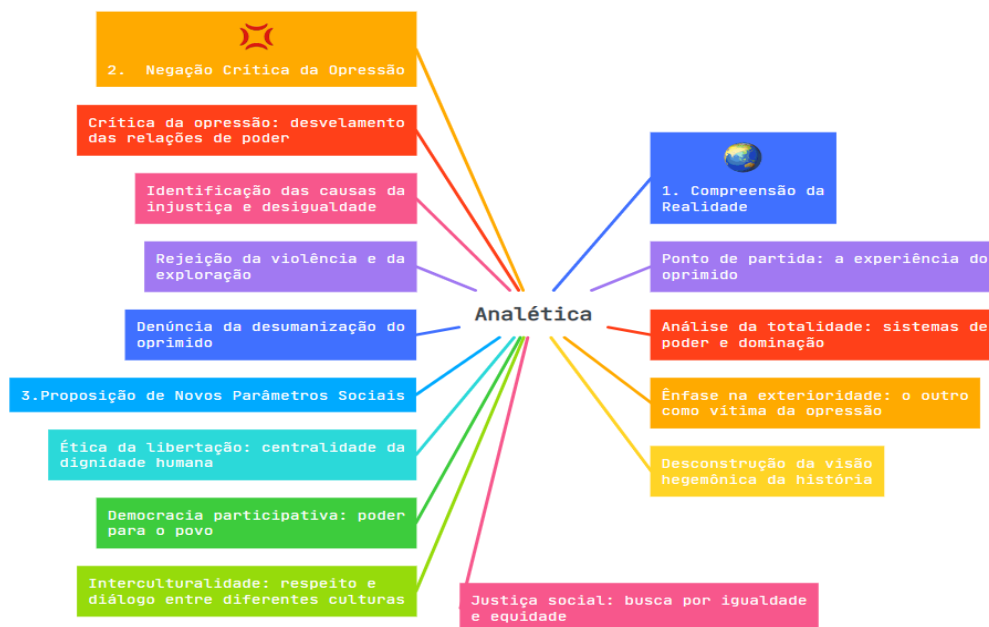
Analética

2. Negação Crítica da Opressão

Crítica da opressão: desvelamento das relações de poder

Identificação das causas da injustiça e desigualdade

Rejeição da violência e da exploração

Denúncia da desumanização do oprimido

3.Proposição de Novos Parâmetros Sociais

Ética da libertação: centralidade da dignidade humana

Democracia participativa: poder para o povo

Interculturalidade: respeito e diálogo entre diferentes culturas

Justiça social: busca por igualdade e equidade

1. Compreensão da Realidade

Ponto de partida: a experiência do oprimido

Análise da totalidade: sistemas de poder e dominação

Ênfase na exterioridade: o outro como vítima da opressão

Desconstrução da visão hegemônica da história